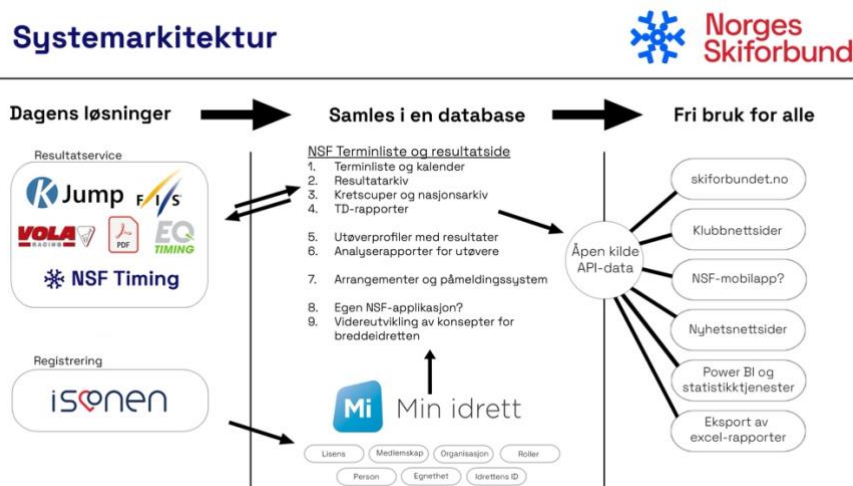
Systemarkitektur

Norges Skiforbund

Dagens løsninger

Samles i en database

Fri bruk for alle

Resultatservice

K Jump

FIS

VOLA RACING

PDF

EQ TIMING

NSF Timing

Registrering

isonen

NSF Terminliste og resultatside
1. Terminliste og kalender
2. Resultatarkiv
3. Kretscuper og nasjonsarkiv
4. TD-rapporter

5. Utøverprofiler med resultater
6. Analyserapporter for utøvere

7. Arrangementer og påmeldingssystem

8. Egen NSF-applikasjon?
9. Videreutvikling av konsepter for breddeidretten

Mi Min idrett

Lisens
Medlemskap
Organisasjon
Roller
Person
Egnethet
Idrettens ID

Åpen kilde API-data

skiforbundet.no

Klubbnettsider

NSF-mobilapp?

Nyhetsnettsider

Power BI og statistikktjenester

Eksport av excel-rapporter